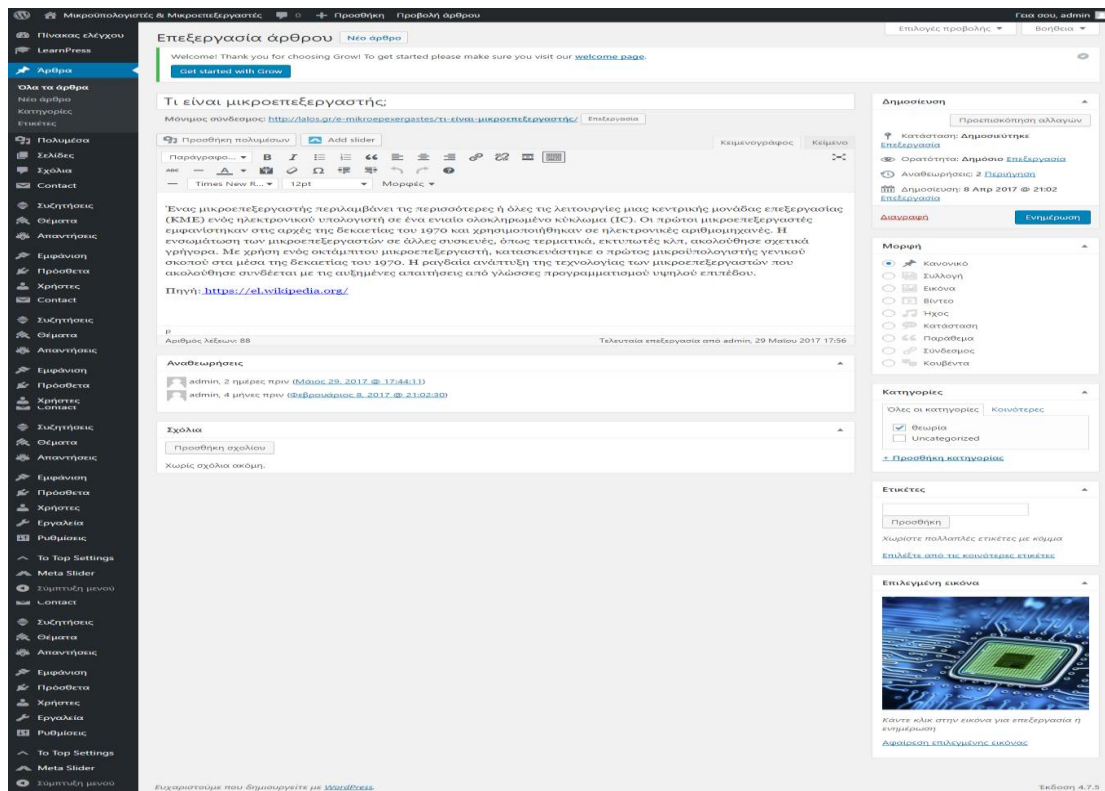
Μικροϋπολογιστές & Μικροεπεξεργαστές 0 + Προσθήκη Προβολή άρθρου
Γεια σου, admin

Πίνακας ελέγχου
LearnPress
Άρθρα
Όλα τα άρθρα
Νέο άρθρο
Κατηγορίες
Ετικέτες
Πολυμέσα
Σελίδες
Σχόλια
Contact
Συζητήσεις
Θέματα
Απαντήσεις
Εμφάνιση
Πρόσθετα
Χρήστες
Contact
Συζητήσεις
Θέματα
Απαντήσεις
Εμφάνιση
Πρόσθετα
Χρήστες
Contact
Συζητήσεις
Θέματα
Απαντήσεις
Εμφάνιση
Πρόσθετα
Χρήστες
Εργαλεία
Ρυθμίσεις
To Top Settings
Meta Slider
Σύμπτυξη μενού
Contact
Συζητήσεις
Θέματα
Απαντήσεις
Εμφάνιση
Πρόσθετα
Χρήστες
Εργαλεία
Ρυθμίσεις
To Top Settings
Meta Slider
Σύμπτυξη μενού

Επεξεργασία άρθρου Νέο άρθρο
Επιλογές προβολής ▾ Βοήθεια ▾

Welcome! Thank you for choosing Grow! To get started please make sure you visit our welcome page.
Get started with Grow

Τι είναι μικροεπεξεργαστής;
Μόνιμος σύνδεσμος: http://lalos.gr/e-mikroepexergastes/τι-είναι-μικροεπεξεργαστής/ Επεξεργασία

Προσθήκη πολυμέσων Add slider
Κειμενογράφος Κείμενο
Παράγραφο... ▾
Times New R... ▾ 12pt ▾ Μορφές ▾

Ένας μικροεπεξεργαστής περιλαμβάνει τις περισσότερες ή όλες τις λειτουργίες μιας κεντρικής μονάδας επεξεργασίας (ΚΜΕ) ενός ηλεκτρονικού υπολογιστή σε ένα ενιαίο ολοκληρωμένο κύκλωμα (IC). Οι πρώτοι μικροεπεξεργαστές εμφανίστηκαν στις αρχές της δεκαετίας του 1970 και χρησιμοποιήθηκαν σε ηλεκτρονικές αριθμομηχανές. Η ενσωμάτωση των μικροεπεξεργαστών σε άλλες συσκευές, όπως τερματικά, εκτυπωτές κλπ, ακολούθησε σχετικά γρήγορα. Με χρήση ενός οκτάμπιτου μικροεπεξεργαστή, κατασκευάστηκε ο πρώτος μικροϋπολογιστής γενικού σκοπού στα μέσα της δεκαετίας του 1970. Η ραγδαία ανάπτυξη της τεχνολογίας των μικροεπεξεργαστών που ακολούθησε συνδέεται με τις αυξημένες απαιτήσεις από γλώσσες προγραμματισμού υψηλού επιπέδου.

Πηγή: https://el.wikipedia.org/

p
Αριθμός λέξεων: 88
Τελευταία επεξεργασία από admin, 29 Μαΐου 2017 17:56

Αναθεωρήσεις
admin, 2 ημέρες πριν (Μάιος 29, 2017 @ 17:44:11)
admin, 4 μήνες πριν (Φεβρουάριος 8, 2017 @ 21:02:30)

Σχόλια
Προσθήκη σχολίου
Χωρίς σχόλια ακόμη.

Δημοσίευση
Προεπισκόπηση αλλαγών
Κατάσταση: Δημοσιευτηκε Επεξεργασία
Ορατότητα: Δημόσιο Επεξεργασία
Αναθεωρήσεις: 2 Περιήγηση
Δημοσιεύση: 8 Απρ 2017 @ 21:02 Επεξεργασία
Διαγραφή
Ενημέρωση

Μορφή
Κανονικό
Συλλογή
Εικόνα
Βίντεο
Ήχος
Κατάσταση
Παράθεμα
Σύνδεσμος
Κουβέντα

Κατηγορίες
Όλες οι κατηγορίες Κοινότερες
Θεωρία
Uncategorized
+ Προσθήκη κατηγορίας

Ετικέτες
Προσθήκη
Χωρίστε πολλαπλές ετικέτες με κόμμα
Επιλέξτε από τις κοινότερες ετικέτες

Επιλεγμένη εικόνα
Κάντε κλικ στην εικόνα για επεξεργασία ή ενημέρωση
Αφαίρεση επιλεγμένης εικόνας

Ευχαριστούμε που δημιουργείτε με WordPress.
Έκδοση 4.7.5